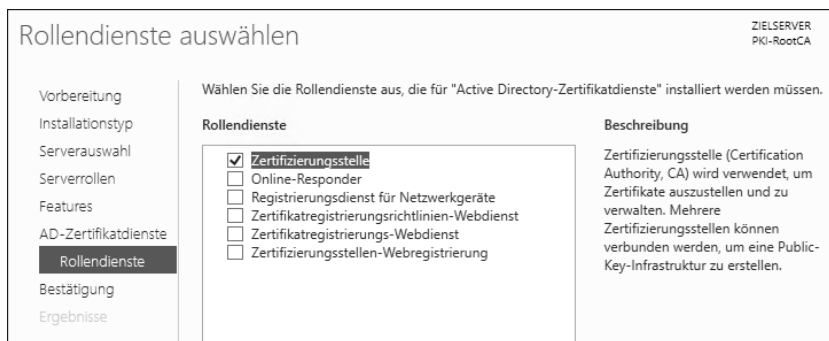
Rollendienste auswählen

ZIELSERVER
PKI-RootCA

Vorbereitung
Installationstyp
Serverauswahl
Serverrollen
Features
AD-Zertifikatdienste
Rollendienste
Bestätigung
Ergebnisse

Wählen Sie die Rollendienste aus, die für "Active Directory-Zertifikatdienste" installiert werden müssen.

Rollendienste

☑ Zertifizierungsstelle
☐ Online-Responder
☐ Registrierungsdienst für Netzwerkgeräte
☐ Zertifikatregistrierungsrichtlinien-Webdienst
☐ Zertifikatregistrierungs-Webdienst
☐ Zertifizierungsstellen-Webregistrierung

Beschreibung

Zertifizierungsstelle (Certification Authority, CA) wird verwendet, um Zertifikate auszustellen und zu verwalten. Mehrere Zertifizierungsstellen können verbunden werden, um eine Public-Key-Infrastruktur zu erstellen.